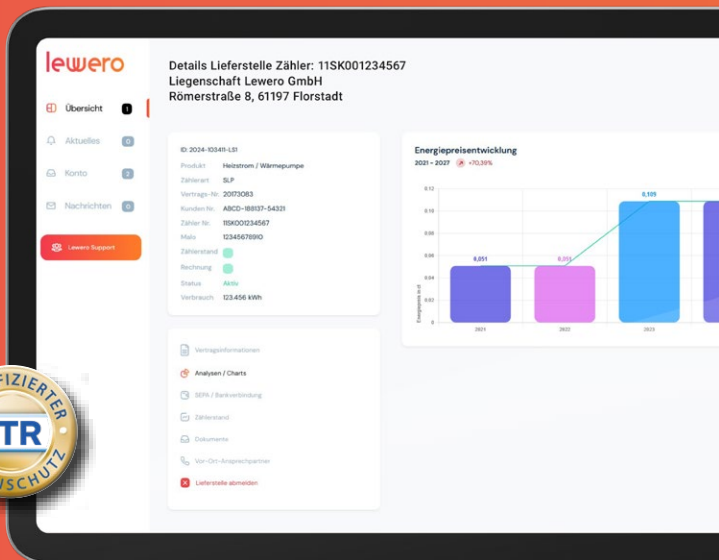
lewero

Übersicht 1
Aktuelles 0
Konto 2
Nachrichten 0
Lewero Support

Details Lieferstelle Zähler: 11SK001234567
Liegenschaft Lewero GmbH
Römerstraße 8, 61197 Florstadt

ID: 2024-103411-LS1
Produkt Heizstrom / Wärmepumpe
Zählerart SLP
Vertrags-Nr. 20173083
Kunden Nr. ABCD-189137-54321
Zähler Nr. 11SK001234567
Malo 12345676910
Zählerstand
Rechnung
Status Aktiv
Verbrauch 123.456 kWh

Vertragsinformationen
Analysen / Charts
SEPA / Bankverbindung
Zählerstand
Dokumente
Vor-Ort-Ansprechpartner
Lieferstelle abmelden

Energiepreisentwicklung
2021 - 2027 +70,39%

0,12
0,10
0,08
0,06
0,04
0,02
0
Energiepreis in ct
0,051
0,051
0,109
2021
2022
2023

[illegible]FIZIERTER
TR
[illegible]NSCHUTZ